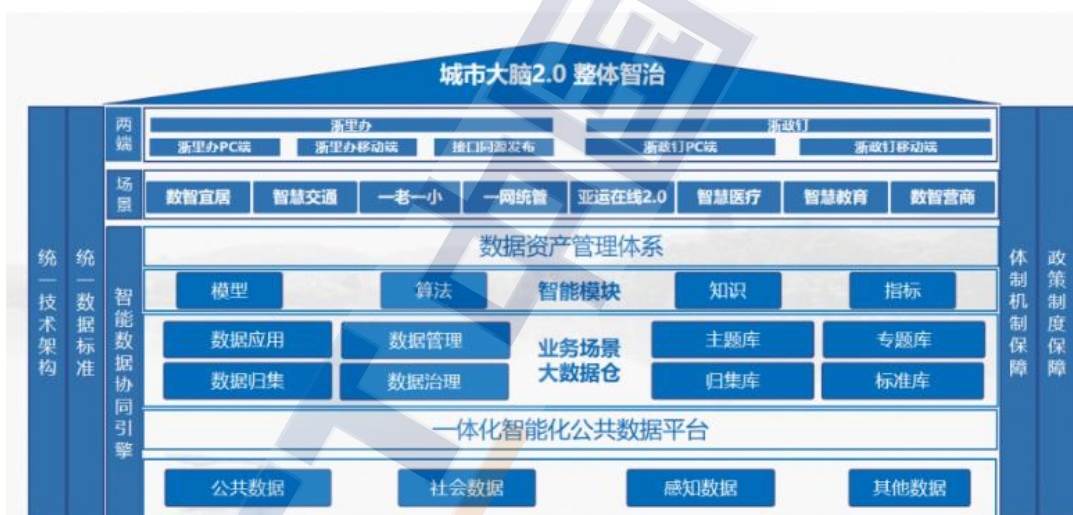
城市大脑2.0 整体智治

统一技术架构

统一数据标准

两端

浙里办

浙里办PC端

浙里办移动端

接口同源发布

浙政钉

浙政钉PC端

浙政钉移动端

场景

数智宜居

智慧交通

一老一小

一网统管

亚运在线2.0

智慧医疗

智慧教育

数智营商

智能数据协同引擎

数据资产管理体系

模型

算法

智能模块

知识

指标

数据应用

数据管理

业务场景大数据仓

主题库

专题库

数据归集

数据治理

归集库

标准库

一体化智能化公共数据平台

公共数据

社会数据

感知数据

其他数据

体制机制保障

政策制度保障